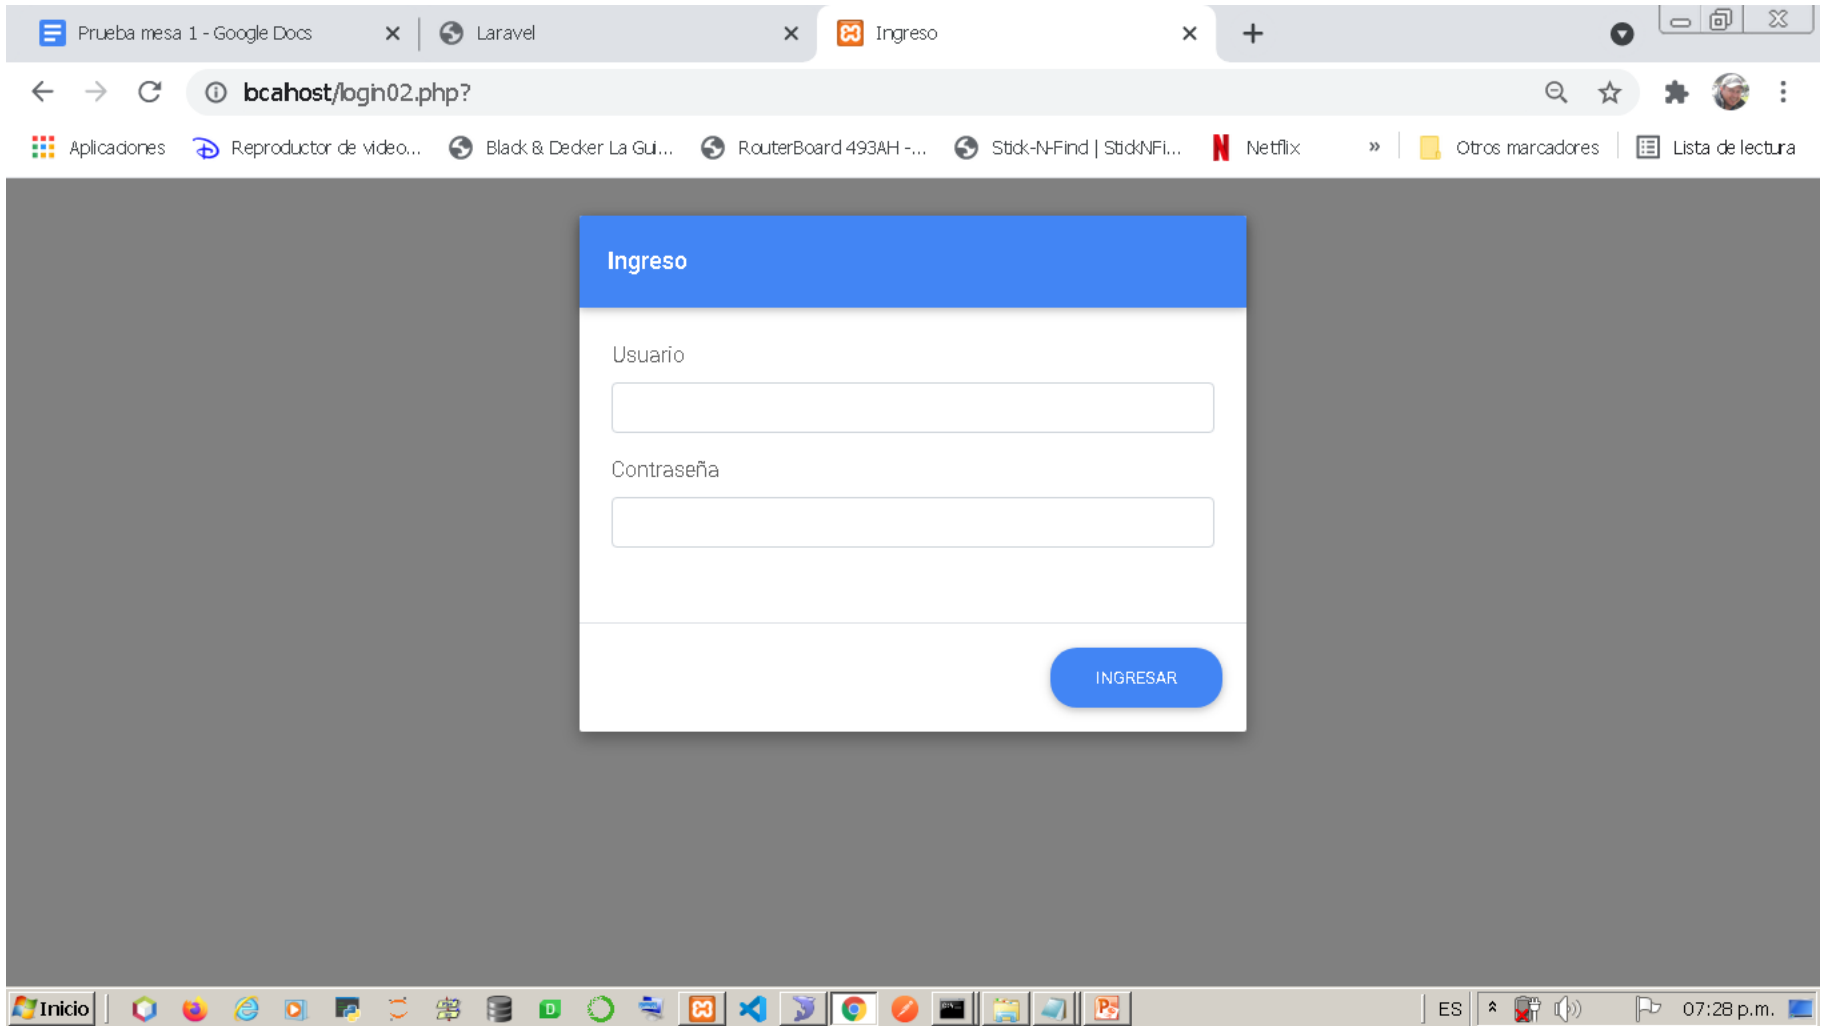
Prueba mesa 1 - Google Docs
Laravel
Ingreso
+

bcahost/login02.php?

Aplicaciones Reproductor de vídeo... Black & Decker La Gui... RouterBoard 493AH -... Stick-N-Find | StickNFi... Netflix » Otros marcadores Lista de lectura

Ingreso

Usuario

Contraseña

INGRESAR

Inicio
ES
07:28 p.m.